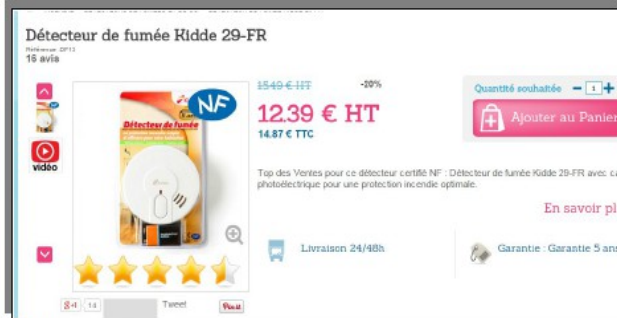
Détecteur de fumée Kidde 29-FR

Référence : DF13
16 avis

NF

Détecteur de fumée

video

15.49 € HT -20%

12.39 € HT

14.87 € TTC

Quantité souhaitée − 1 +

Ajouter au Panier

Top des Ventes pour ce détecteur certifié NF : Détecteur de fumée Kidde 29-FR avec ca photoélectrique pour une protection incendie optimale.

En savoir pl

Livraison 24/48h

Garantie : Garantie 5 ans

g+1 14 Tweet Pin it